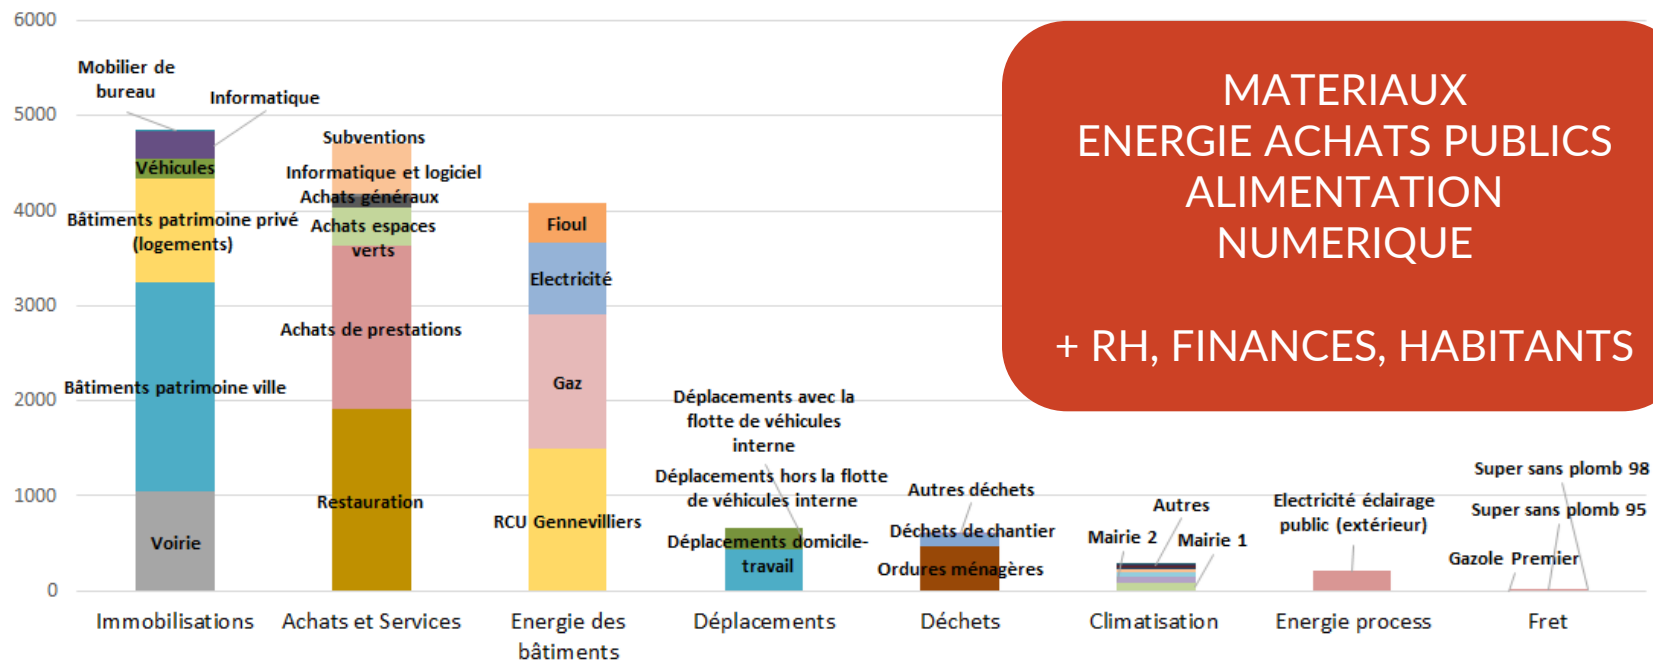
6000
5000
4000
3000
2000
1000
0

Mobilier de bureau
Informatique
Véhicules
Bâtiments patrimoine privé (logements)
Bâtiments patrimoine ville
Voirie

Subventions
Informatique et logiciel
Achats généraux
Achats espaces verts
Achats de prestations
Restauration

Fioul
Electricité
Gaz
RCU Gennevilliers

Déplacements avec la flotte de véhicules interne
Déplacements hors la flotte de véhicules interne
Déplacements domicile-travail

Autres déchets
Déchets de chantier
Ordures ménagères

Autres
Mairie 2
Mairie 1

Electricité éclairage public (extérieur)

Super sans plomb 98
Super sans plomb 95
Gazole Premier

Immobilisations
Achats et Services
Energie des bâtiments
Déplacements
Déchets
Climatisation
Energie process
Fret

MATERIAUX
ENERGIE ACHATS PUBLICS
ALIMENTATION
NUMERIQUE

+ RH, FINANCES, HABITANTS